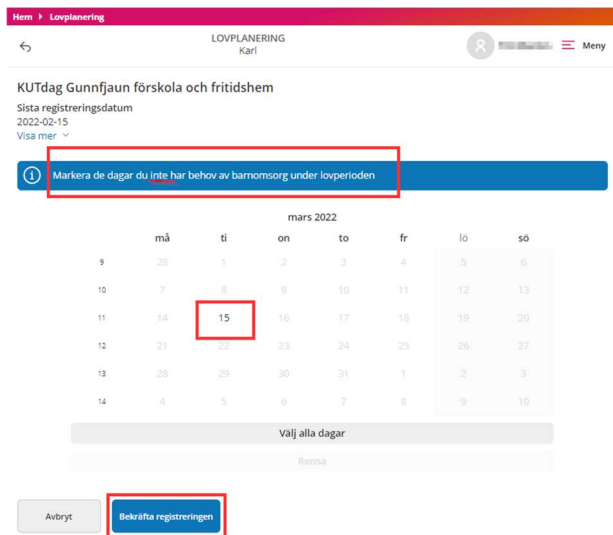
Hem ▸ Lovplanering

LOVPLANERING
Karl

Meny

KUTdag Gunnfjaun förskola och fritidshem

Sista registreringsdatum
2022-02-15
Visa mer

Markera de dagar du inte har behov av barnomsorg under lovperioden

mars 2022

| | må | ti | on | to | fr | lö | sö |
|---|---|---|---|---|---|---|---|
| 9 | 28 | 1 | 2 | 3 | 4 | 5 | 6 |
| 10 | 7 | 8 | 9 | 10 | 11 | 12 | 13 |
| 11 | 14 | 15 | 16 | 17 | 18 | 19 | 20 |
| 12 | 21 | 22 | 23 | 24 | 25 | 26 | 27 |
| 13 | 28 | 29 | 30 | 31 | 1 | 2 | 3 |
| 14 | 4 | 5 | 6 | 7 | 8 | 9 | 10 |

Välj alla dagar

Rensa

Avbryt

Bekräfta registreringen